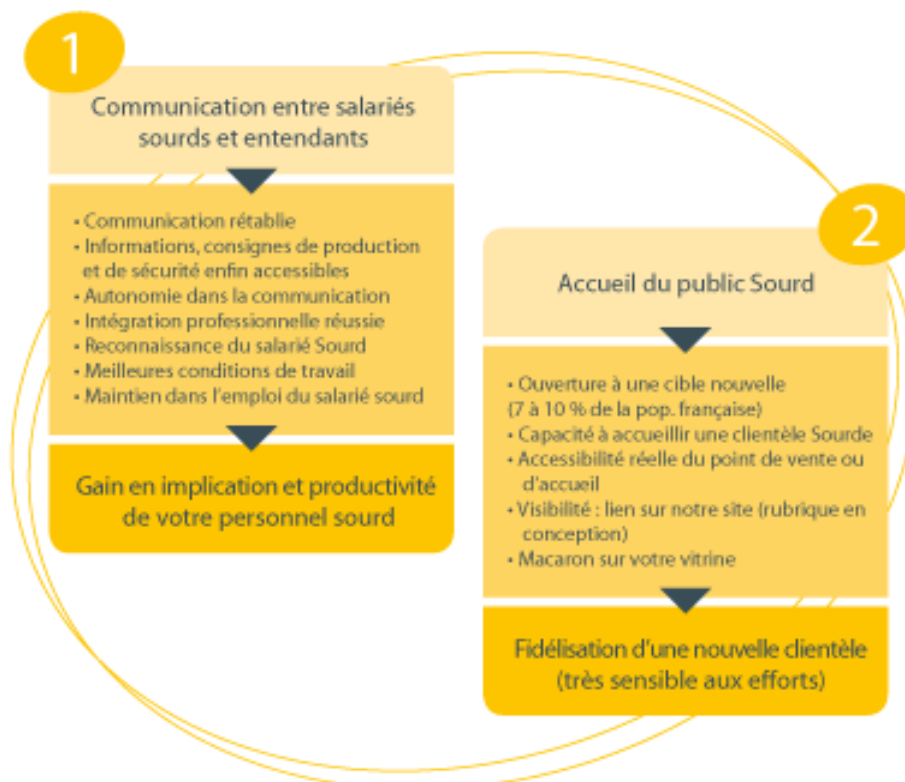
1

Communication entre salariés sourds et entendants

• Communication rétablie
• Informations, consignes de production et de sécurité enfin accessibles
• Autonomie dans la communication
• Intégration professionnelle réussie
• Reconnaissance du salarié Sourd
• Meilleures conditions de travail
• Maintien dans l'emploi du salarié sourd

Gain en implication et productivité de votre personnel sourd

2

Accueil du public Sourd

• Ouverture à une cible nouvelle (7 à 10 % de la pop. française)
• Capacité à accueillir une clientèle Sourde
• Accessibilité réelle du point de vente ou d'accueil
• Visibilité : lien sur notre site (rubrique en conception)
• Macaron sur votre vitrine

Fidélisation d'une nouvelle clientèle (très sensible aux efforts)